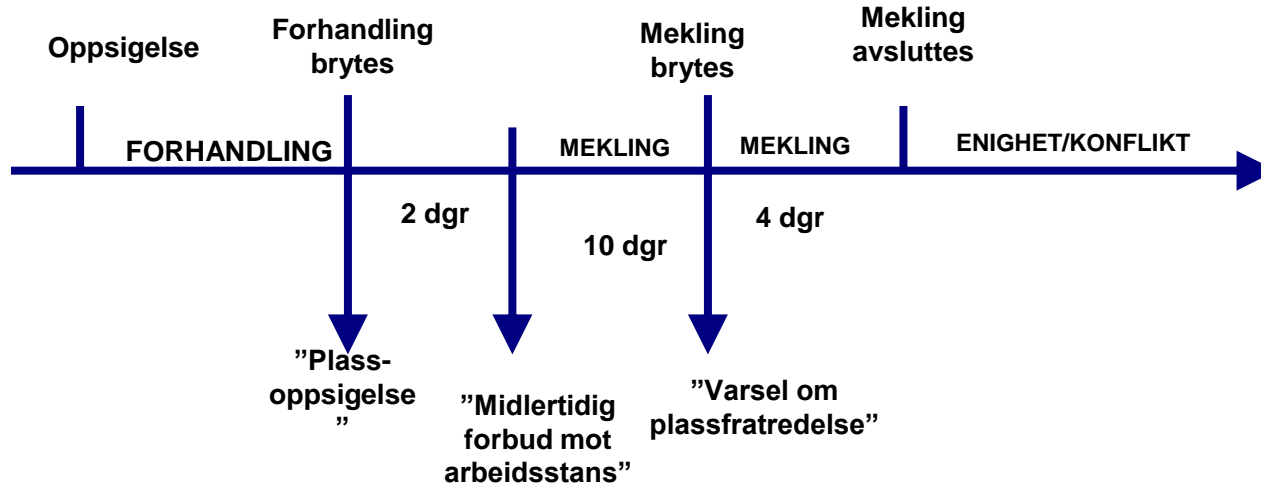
Oppsigelse

Forhandling brytes

Mekling brytes

Mekling avsluttes

FORHANDLING

MEKLING

MEKLING

ENIGHET/KONFLIKT

2 dgr

10 dgr

4 dgr

”Plassoppsigelse ”

”Midlertidig forbud mot arbeidsstans”

”Varsel om plassfratredelse”